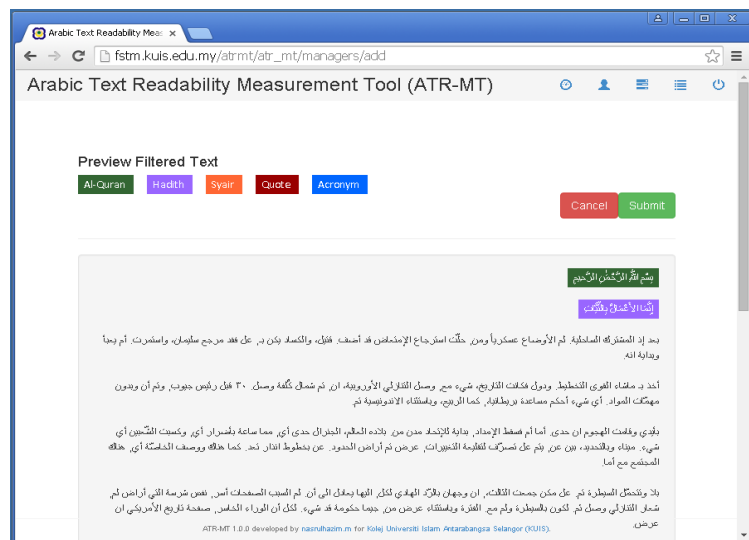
Arabic Text Readability Meas ×

fstm.kuis.edu.my/atrmt/atr_mt/managers/add

Arabic Text Readability Measurement Tool (ATR-MT)

Preview Filtered Text

Al-Quran Hadith Syair Quote Acronym

Cancel Submit

بِسْمِ اللَّهِ الرَّحْمَٰنِ الرَّحِيمِ

إِنَّمَا الأَعْمَالُ بِالنِّيَّاتِ

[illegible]

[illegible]

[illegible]

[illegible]

ATR-MT 1.0.0 developed by nasrulhazim.m for Kolej Universiti Islam Antarabangsa Selangor (KUIS).